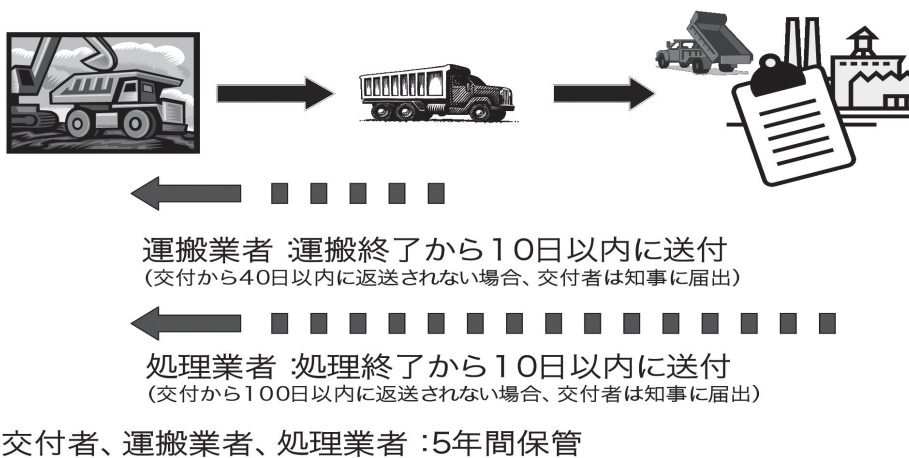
運搬業者 :運搬終了から10日以内に送付
(交付から40日以内に返送されない場合、交付者は知事に届出)

処理業者 :処理終了から10日以内に送付
(交付から100日以内に返送されない場合、交付者は知事に届出)

交付者、運搬業者、処理業者 :5年間保管